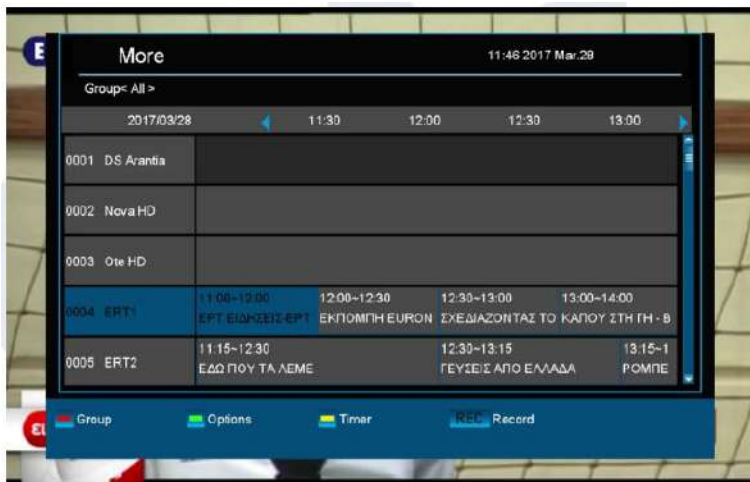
More

11:46 2017 Mar.28

Group< All >

| 2017/03/28 | 11:30 | 12:00 | 12:30 | 13:00 |
|---|---|---|---|---|
| 0001 DS Arantia | | | | |
| 0002 Nova HD | | | | |
| 0003 Ote HD | | | | |
| 0004 ERT1 | 11:00~12:00 ΕΡΤ ΕΙΔΗΣΕΙΣ-ΕΡΤ | 12:00~12:30 ΕΚΠΟΜΠΗ EURON | 12:30~13:00 ΣΧΕΔΙΑΖΟΝΤΑΣ ΤΟ | 13:00~14:00 ΚΑΠΟΥ ΣΤΗ ΓΗ - Β |
| 0005 ERT2 | 11:15~12:30 ΕΔΩ ΠΟΥ ΤΑ ΛΕΜΕ | | 12:30~13:15 ΓΕΥΣΕΙΣ ΑΠΟ ΕΛΛΑΔΑ | 13:15~1 ΡΟΜΠΕ |

Group Options Timer REC Record